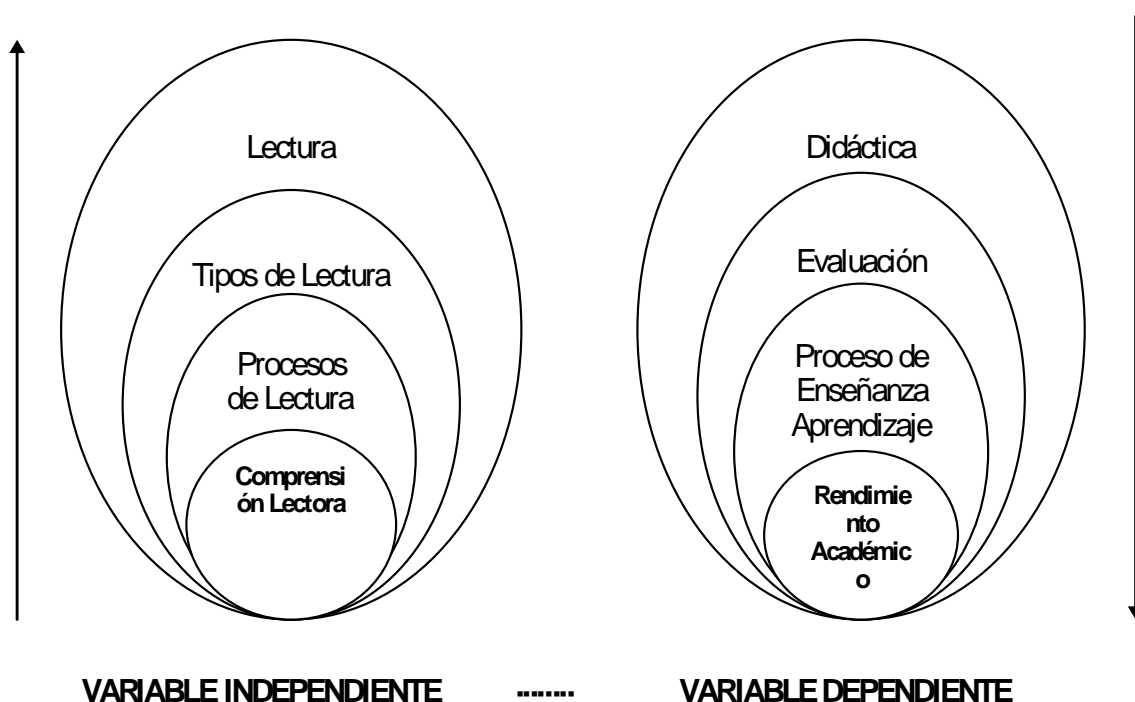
Lectura

Tipos de Lectura

Procesos de Lectura

Comprensión Lectora

Didáctica

Evaluación

Proceso de Enseñanza Aprendizaje

Rendimiento Académico

VARIABLE INDEPENDIENTE ....... VARIABLE DEPENDIENTE